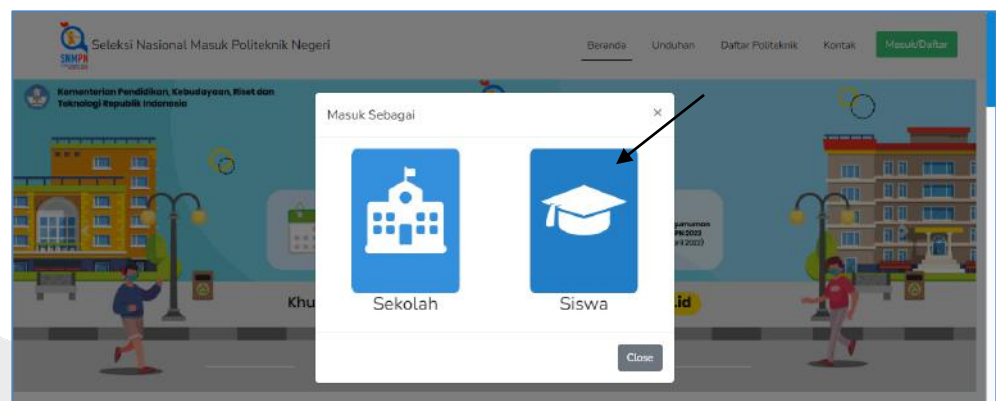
SNMPN

Seleksi Nasional Masuk Politeknik Negeri

Beranda Unduhan Daftar Politeknik Kontak Masuk/Daftar

Kementerian Pendidikan, Kebudayaan, Riset dan Teknologi Republik Indonesia

Masuk Sebagai

×

Sekolah

Siswa

Close

Khu

.id

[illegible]